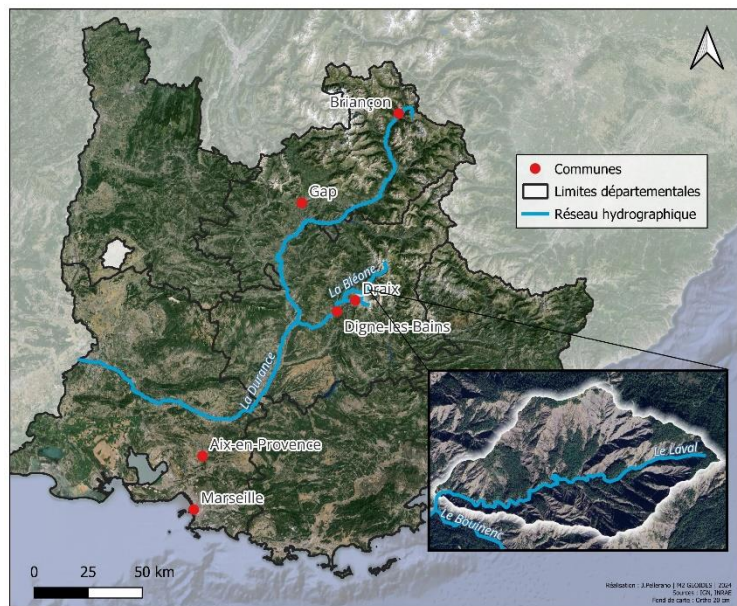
Briançon

Communes
Limites départementales
Réseau hydrographique

Gap

La Bléone
Draix
Digne-les-Bains

La Durance

Le Laval
Le Bouinenc

Aix-en-Provence

Marseille

0 25 50 km

Réalisation : J.Pellerano | M2 GLOBALS : 2024
Sources : IGN, INRAE
Fond de carte : Ortho 20 cm